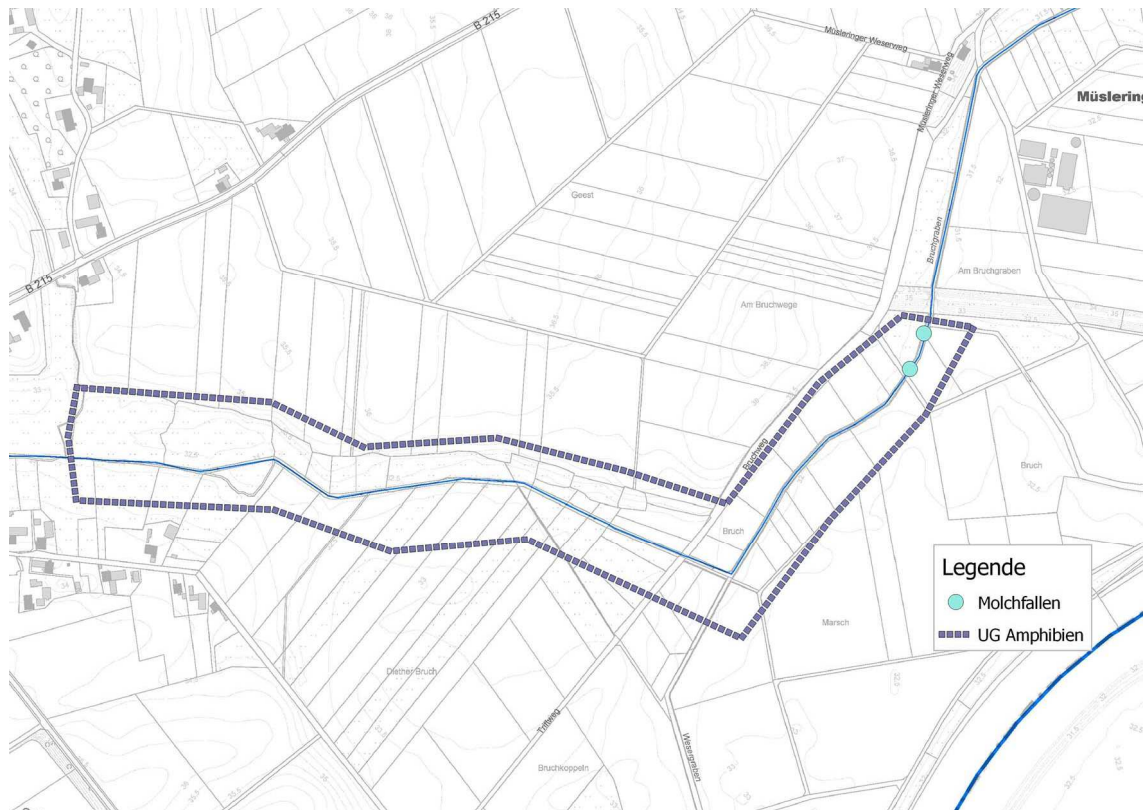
B 215

Müsleringer Weserweg

Müsleringer Weserweg

Müslering

Geest

Bruchgraben

Am Bruchgraben

Am Bruchwege

B 215

Bruchweg

Bruch

Bruch

Legende

Molchfallen

UG Amphibien

Marsch

Diether Bruch

Triftweg

Wesergraben

Bruchkoppeln